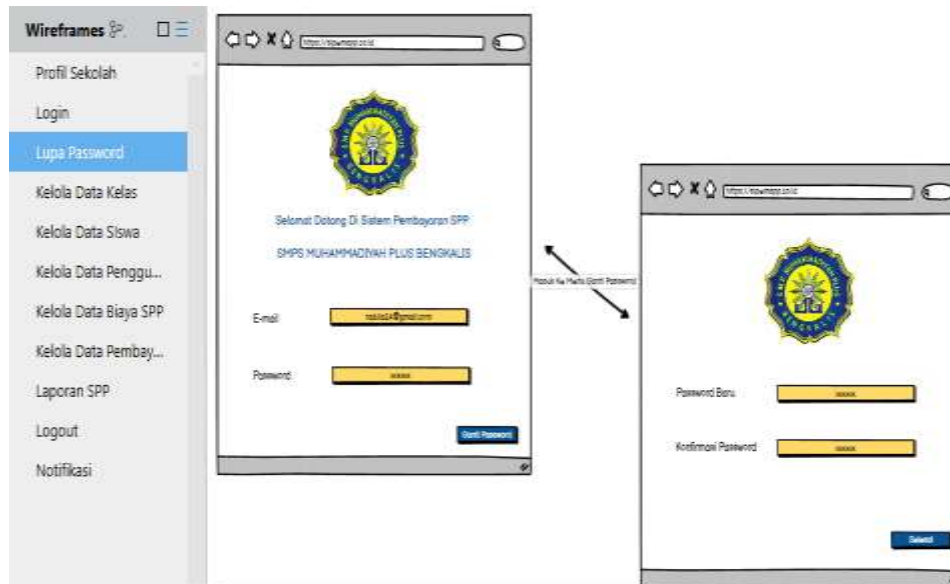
Wireframes

Profil Sekolah

Login

Lupa Password

Kelola Data Kelas

Kelola Data Siswa

Kelola Data Penggu...

Kelola Data Biaya SPP

Kelola Data Pembay...

Laporan SPP

Logout

Notifikasi

https://sppsmpsp.co.id

Selamat Datang Di Sistem Pembayaran SPP

SMPS MUHAMMADIYAH PLUS BENGKALIS

E-mail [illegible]@gmail.com

Password xxxxx

Ganti Password

Masuk Ke Media Ganti Password

https://sppsmpsp.co.id

Password Baru xxxxx

Konfirmasi Password xxxxx

Selesai